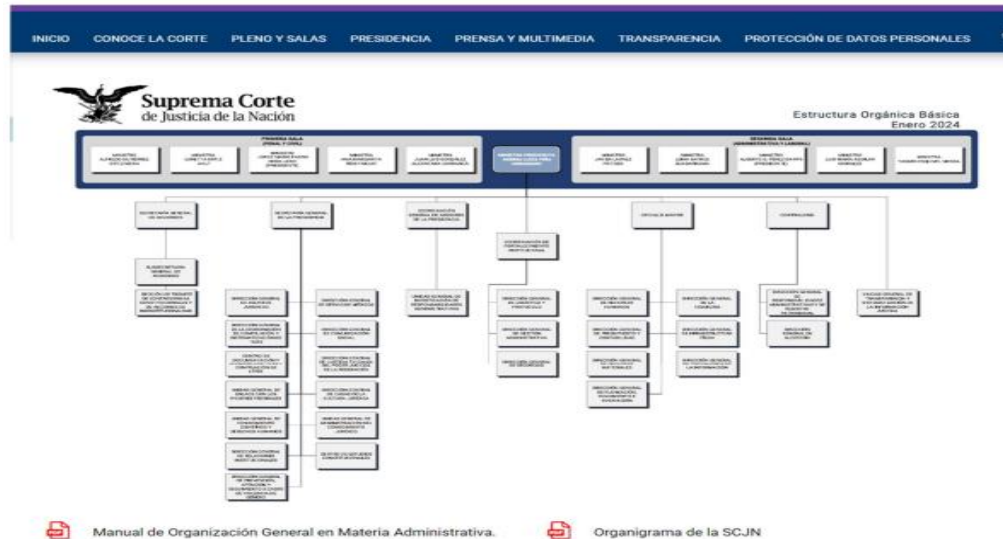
INICIO CONOCE LA CORTE PLENO Y SALAS PRESIDENCIA PRENSA Y MULTIMEDIA TRANSPARENCIA PROTECCIÓN DE DATOS PERSONALES

Suprema Corte de Justicia de la Nación

Estructura Orgánica Básica
Enero 2024

PRIMERA SALA (PENAL Y CIVIL)

SEGUNDA SALA (ADMINISTRATIVA Y LABORAL)

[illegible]

Manual de Organización General en Materia Administrativa.

Organigrama de la SCJN